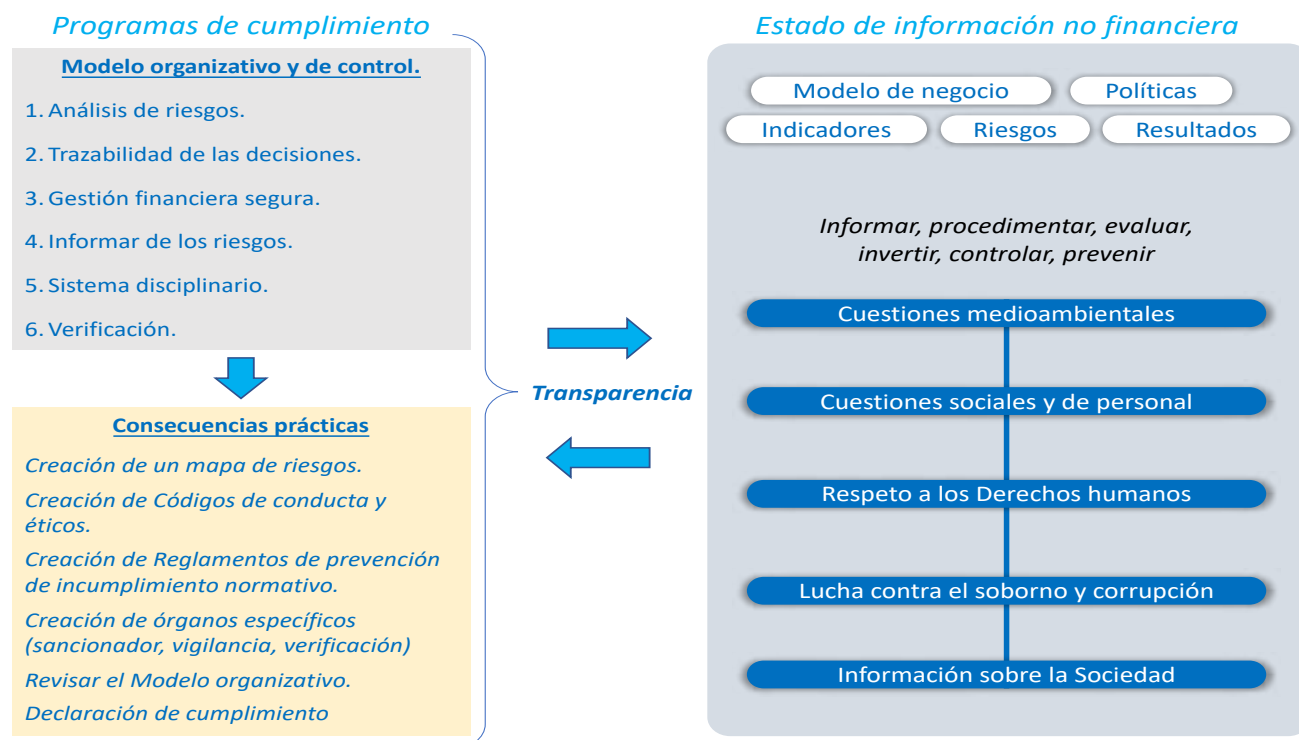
Programas de cumplimiento

Modelo organizativo y de control.

1. Análisis de riesgos.

2. Trazabilidad de las decisiones.

3. Gestión financiera segura.

4. Informar de los riesgos.

5. Sistema disciplinario.

6. Verificación.

Consecuencias prácticas

Creación de un mapa de riesgos.

Creación de Códigos de conducta y éticos.

Creación de Reglamentos de prevención de incumplimiento normativo.

Creación de órganos específicos (sancionador, vigilancia, verificación)

Revisar el Modelo organizativo.

Declaración de cumplimiento

Transparencia

Estado de información no financiera

Modelo de negocio

Políticas

Indicadores

Riesgos

Resultados

Informar, procedimentar, evaluar, invertir, controlar, prevenir

Cuestiones medioambientales

Cuestiones sociales y de personal

Respeto a los Derechos humanos

Lucha contra el soborno y corrupción

Información sobre la Sociedad